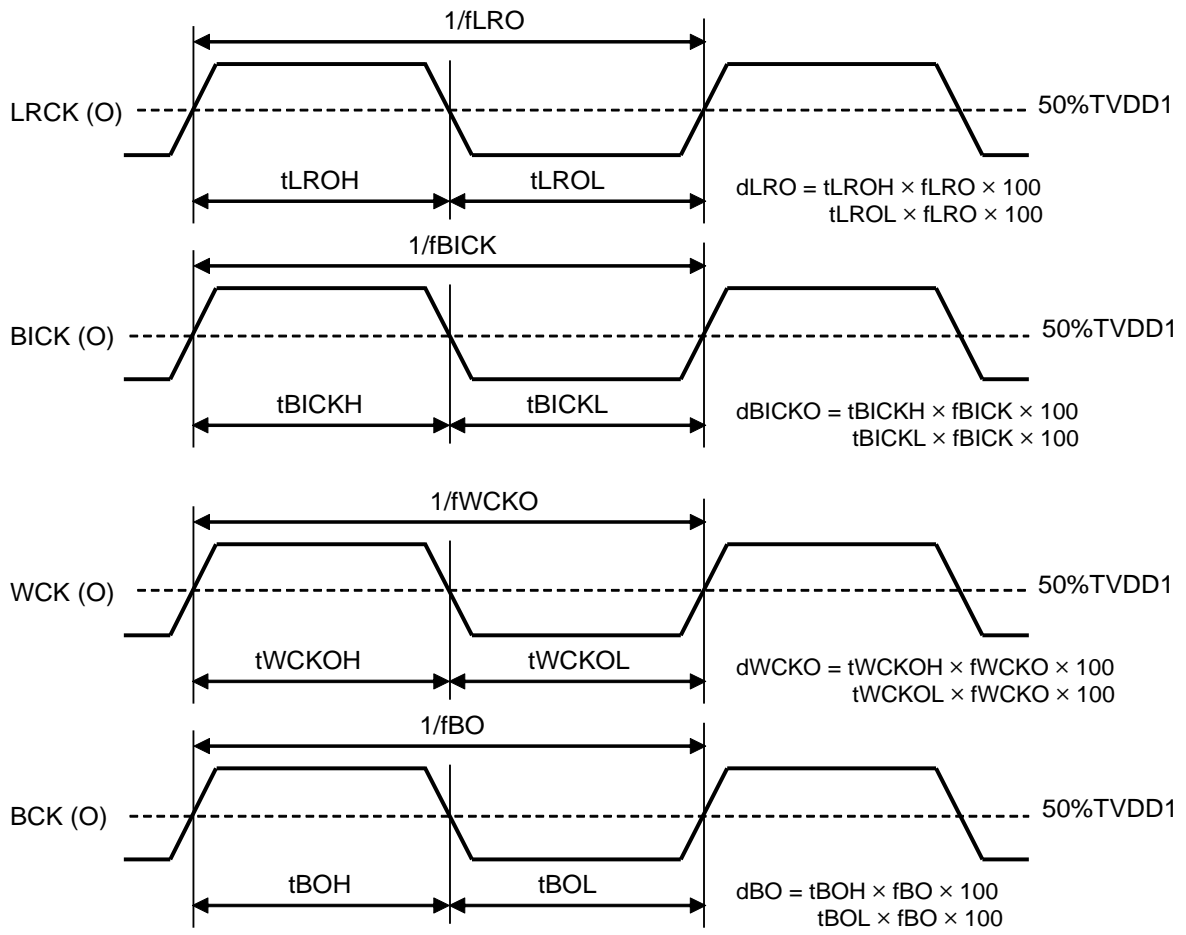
1/fLRO

LRCK (O)

50%TVDD1

tLROH

tLROL

dLRO = tLROH × fLRO × 100
tLROL × fLRO × 100

1/fBICK

BICK (O)

50%TVDD1

tBICKH

tBICKL

dBICKO = tBICKH × fBICK × 100
tBICKL × fBICK × 100

1/fWCKO

WCK (O)

50%TVDD1

tWCKOH

tWCKOL

dWCKO = tWCKOH × fWCKO × 100
tWCKOL × fWCKO × 100

1/fBO

BCK (O)

50%TVDD1

tBOH

tBOL

dBO = tBOH × fBO × 100
tBOL × fBO × 100